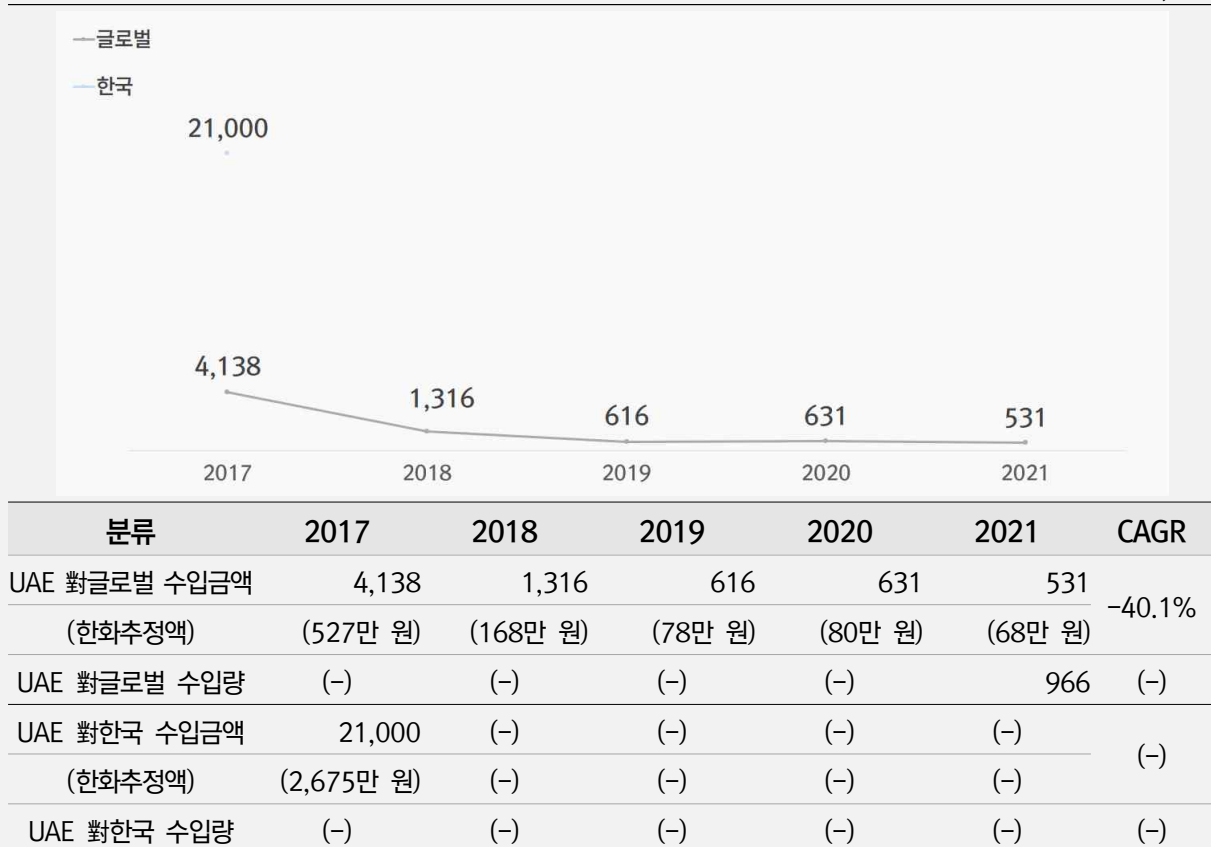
글로벌
한국
21,000
4,138
1,316
616
631
531
2017
2018
2019
2020
2021

| 분류 | 2017 | 2018 | 2019 | 2020 | 2021 | CAGR |
|---|---|---|---|---|---|---|
| UAE 對글로벌 수입금액 | 4,138 | 1,316 | 616 | 631 | 531 | -40.1% |
| (한화추정액) | (527만 원) | (168만 원) | (78만 원) | (80만 원) | (68만 원) | |
| UAE 對글로벌 수입량 | (-) | (-) | (-) | (-) | 966 | (-) |
| UAE 對한국 수입금액 | 21,000 | (-) | (-) | (-) | (-) | (-) |
| (한화추정액) | (2,675만 원) | (-) | (-) | (-) | (-) | |
| UAE 對한국 수입량 | (-) | (-) | (-) | (-) | (-) | (-) |